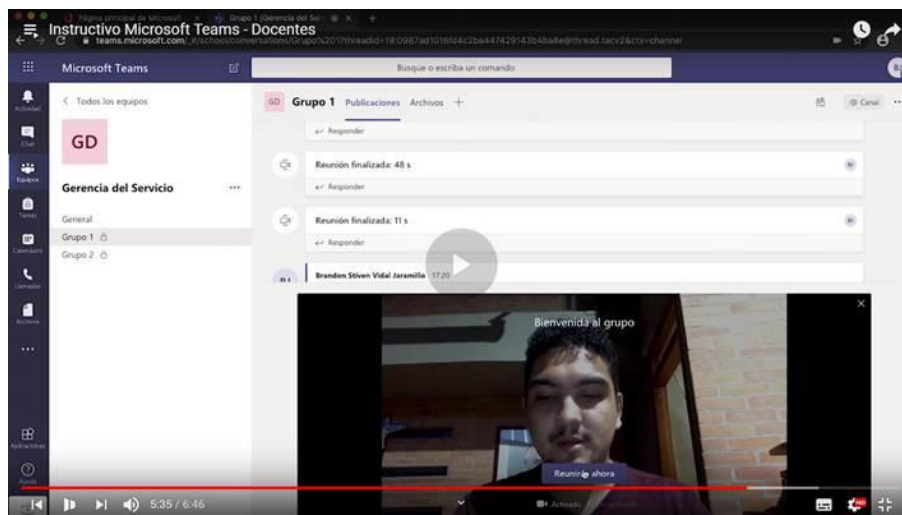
Página principal de Microsoft | Grupo 1 (Gerencia del Ser

Instructivo Microsoft Teams - Docentes

teams.microsoft.com/_#/school/conversations/Grupo%201?threadId=19:0987ad1016fd4c2ba447429143b4ba6e@thread.tacv2&ctx=channel

Microsoft Teams

Busque o escriba un comando

Actividad

Chat

Equipos

Tareas

Calendario

Llamadas

Archivos

...

Aplicaciones

Ayuda

< Todos los equipos

GD

Gerencia del Servicio

...

General

Grupo 1

Grupo 2

GD Grupo 1 Publicaciones Archivos +

Canal

Responder

Reunión finalizada: 48 s

Responder

Reunión finalizada: 11 s

Responder

Brandon Stiven Vidal Jaramillo 17:20

Bienvenida al grupo

Reunirse ahora

Activado

5:35 / 6:46